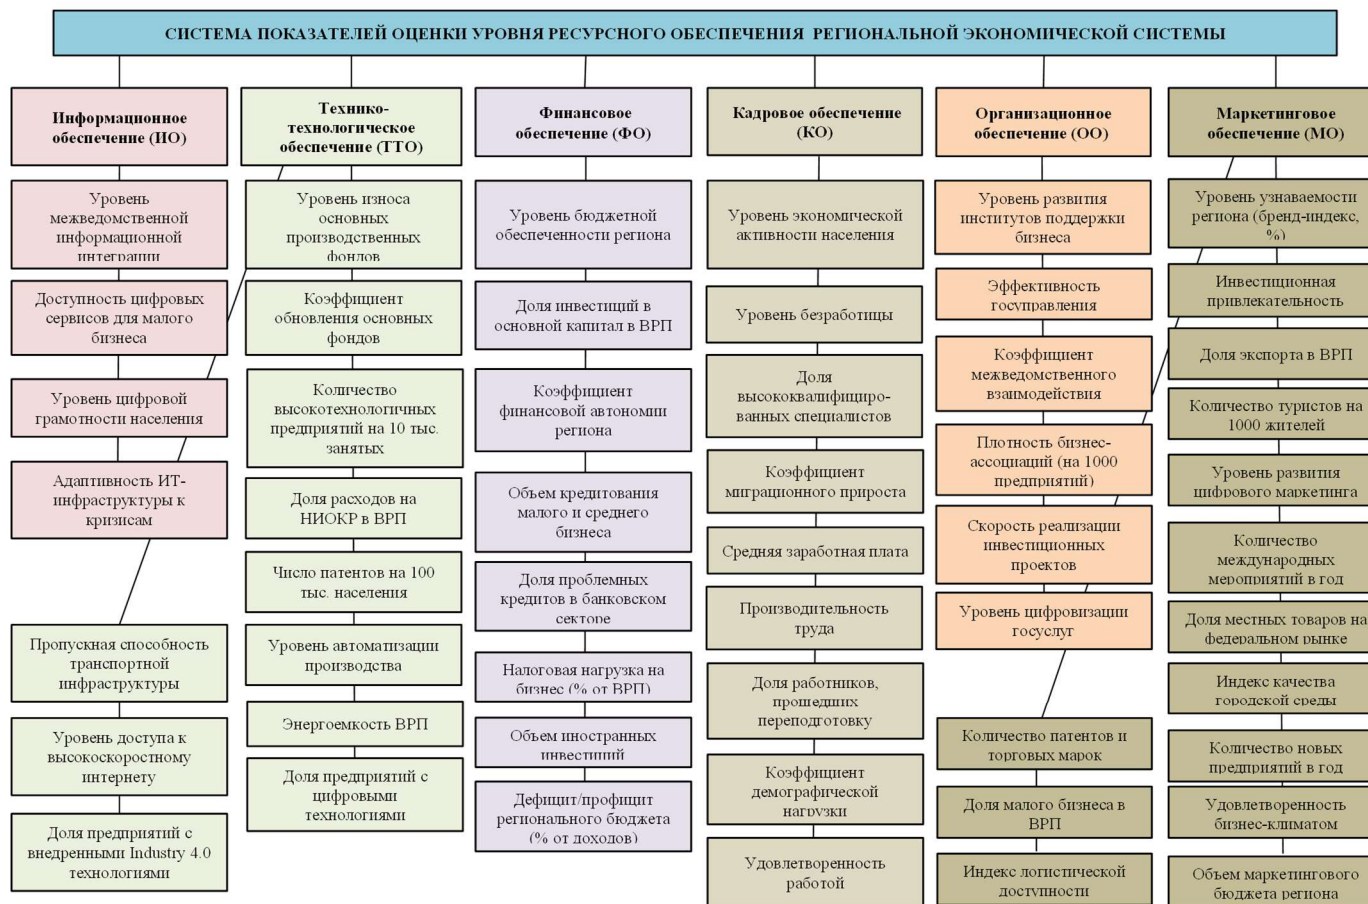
СИСТЕМА ПОКАЗАТЕЛЕЙ ОЦЕНКИ УРОВНЯ РЕСУРСНОГО ОБЕСПЕЧЕНИЯ РЕГИОНАЛЬНОЙ ЭКОНОМИЧЕСКОЙ СИСТЕМЫ

Информационное обеспечение (ИО)

Уровень межведомственной информационной интеграции

Доступность цифровых сервисов для малого бизнеса

Уровень цифровой грамотности населения

Адаптивность ИТ-инфраструктуры к кризисам

Пропускная способность транспортной инфраструктуры

Уровень доступа к высокоскоростному интернету

Доля предприятий с внедренными Industry 4.0 технологиями

Технико-технологическое обеспечение (ТТО)

Уровень износа основных производственных фондов

Коэффициент обновления основных фондов

Количество высокотехнологичных предприятий на 10 тыс. занятых

Доля расходов на НИОКР в ВРП

Число патентов на 100 тыс. населения

Уровень автоматизации производства

Энергоемкость ВРП

Доля предприятий с цифровыми технологиями

Финансовое обеспечение (ФО)

Уровень бюджетной обеспеченности региона

Доля инвестиций в основной капитал в ВРП

Коэффициент финансовой автономии региона

Объем кредитования малого и среднего бизнеса

Доля проблемных кредитов в банковском секторе

Налоговая нагрузка на бизнес (% от ВРП)

Объем иностранных инвестиций

Дефицит/профицит регионального бюджета (% от доходов)

Кадровое обеспечение (КО)

Уровень экономической активности населения

Уровень безработицы

Доля высококвалифицированных специалистов

Коэффициент миграционного прироста

Средняя заработная плата

Производительность труда

Доля работников, прошедших переподготовку

Коэффициент демографической нагрузки

Удовлетворенность работой

Организационное обеспечение (ОО)

Уровень развития институтов поддержки бизнеса

Эффективность госуправления

Коэффициент межведомственного взаимодействия

Плотность бизнес-ассоциаций (на 1000 предприятий)

Скорость реализации инвестиционных проектов

Уровень цифровизации госуслуг

Количество патентов и торговых марок

Доля малого бизнеса в ВРП

Индекс логистической доступности

Маркетинговое обеспечение (МО)

Уровень узнаваемости региона (бренд-индекс, %)

Инвестиционная привлекательность

Доля экспорта в ВРП

Количество туристов на 1000 жителей

Уровень развития цифрового маркетинга

Количество международных мероприятий в год

Доля местных товаров на федеральном рынке

Индекс качества городской среды

Количество новых предприятий в год

Удовлетворенность бизнес-климатом

Объем маркетингового бюджета региона